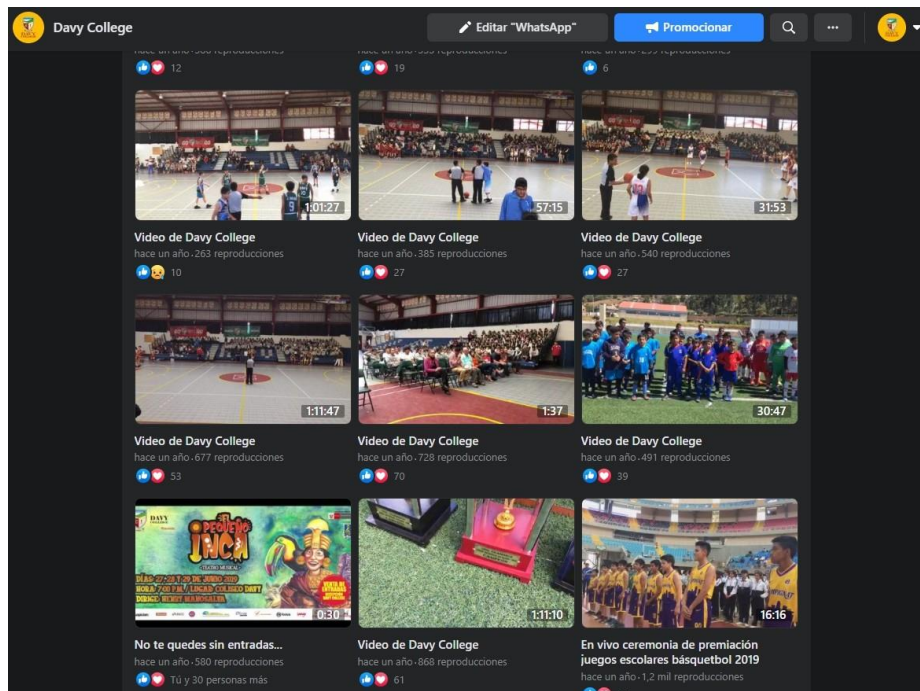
Davy College
Editar "WhatsApp"
Promocionar
···

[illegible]
12
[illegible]
19
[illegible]
6

1:01:27
Video de Davy College
hace un año · 263 reproducciones
10

57:15
Video de Davy College
hace un año · 385 reproducciones
27

31:53
Video de Davy College
hace un año · 540 reproducciones
27

1:11:47
Video de Davy College
hace un año · 677 reproducciones
53

1:37
Video de Davy College
hace un año · 728 reproducciones
70

30:47
Video de Davy College
hace un año · 491 reproducciones
39

DAVY
El Pequeño INCA
TEATRO MUSICAL
DÍAS 27 - 28 Y 29 DE JUNIO 2019
HORA: 7:00 P.M. LUGAR: COLISEO DAVY
DIRIGE: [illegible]
0:30
No te quedes sin entradas...
hace un año · 580 reproducciones
Tú y 30 personas más

1:11:10
Video de Davy College
hace un año · 868 reproducciones
61

16:16
En vivo ceremonia de premiación juegos escolares básquetbol 2019
hace un año · 1,2 mil reproducciones